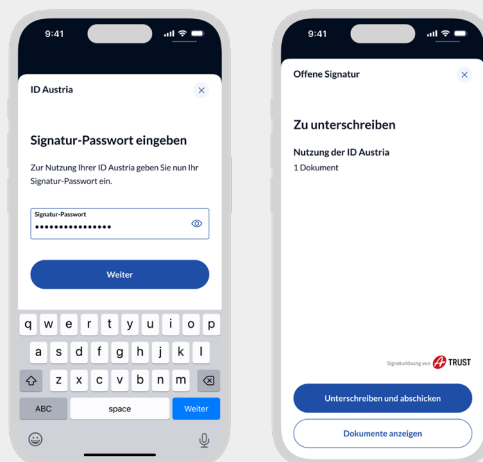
9:41

ID Austria

Signatur-Passwort eingeben

Zur Nutzung Ihrer ID Austria geben Sie nun Ihr Signatur-Passwort ein.

Signatur-Passwort
••••••••••••••••

Weiter

q w e r t y u i o p
a s d f g h j k l
z x c v b n m
ABC space Weiter

9:41

Offene Signatur

Zu unterschreiben

Nutzung der ID Austria
1 Dokument

Signaturlösung von A TRUST

Unterschreiben und abschicken

Dokumente anzeigen